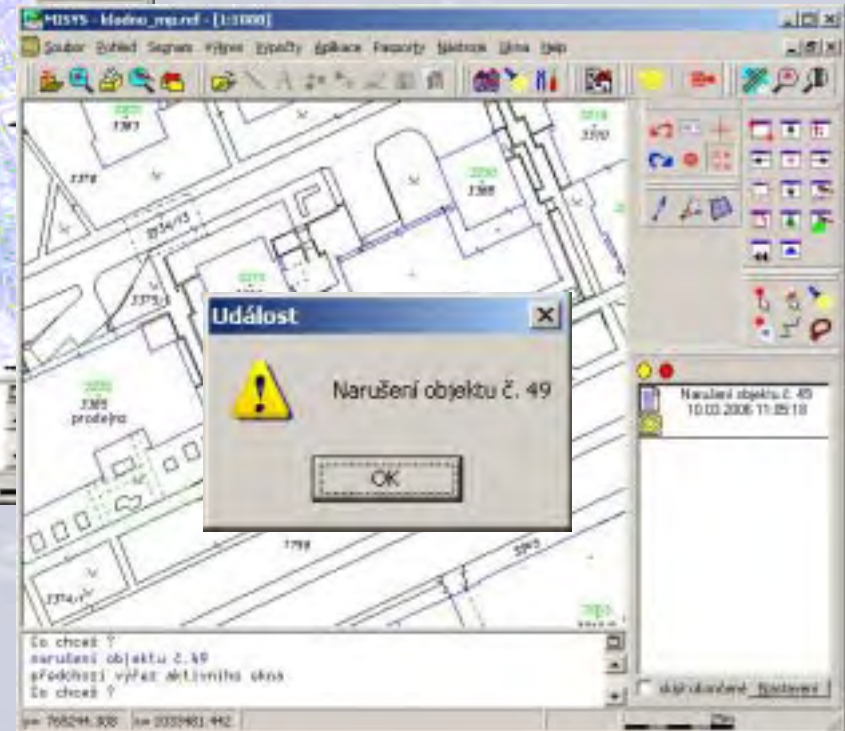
MISYS - kladno_mp.ref - [1:1000]

Soubor Pohled Seznam Výběr Výpočty Aplikace Pasporty Nástroje Okna Help

3387

3378

3390

3388

3370

2934/15

3379/1

3385
prodejna

3799

3374/1

Událost

Narušení objektu č. 49

OK

Narušení objektu č. 49
10.03.2006 11:05:18

Co chceš ?
narušení objektu č.49
předchozí výřez aktivního okna
Co chceš ?

skrýt ukončené Nastavení

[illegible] 768246.308 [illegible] 1033481.442